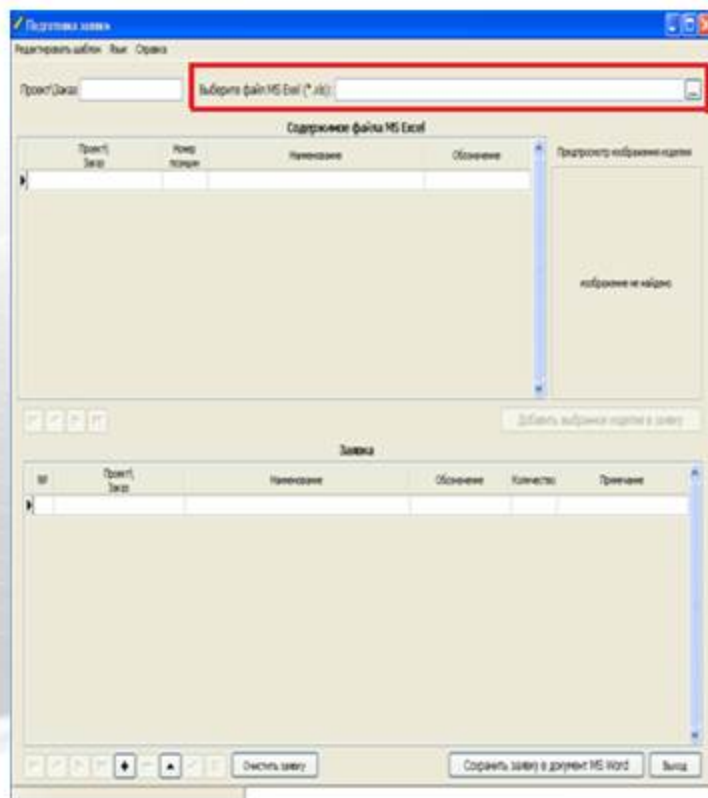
Подготовка заявки

Редактировать шаблон Язык Справка

Проект\Заказ:

Выберите файл MS Excel (*.xls):

...

Содержимое файла MS Excel

| Проект\Заказ | Номер позиции | Наименование | Обозначение |
|---|---|---|---|
| | | | |

Предпросмотр изображения изделия

изображение не найдено

Добавить выбранные изделия в заявку

Заявка

| № | Проект\Заказ | Наименование | Обозначение | Количество | Примечание |
|---|---|---|---|---|---|
| | | | | | |

Очистить заявку

Сохранить заявку в документ MS Word

Выход